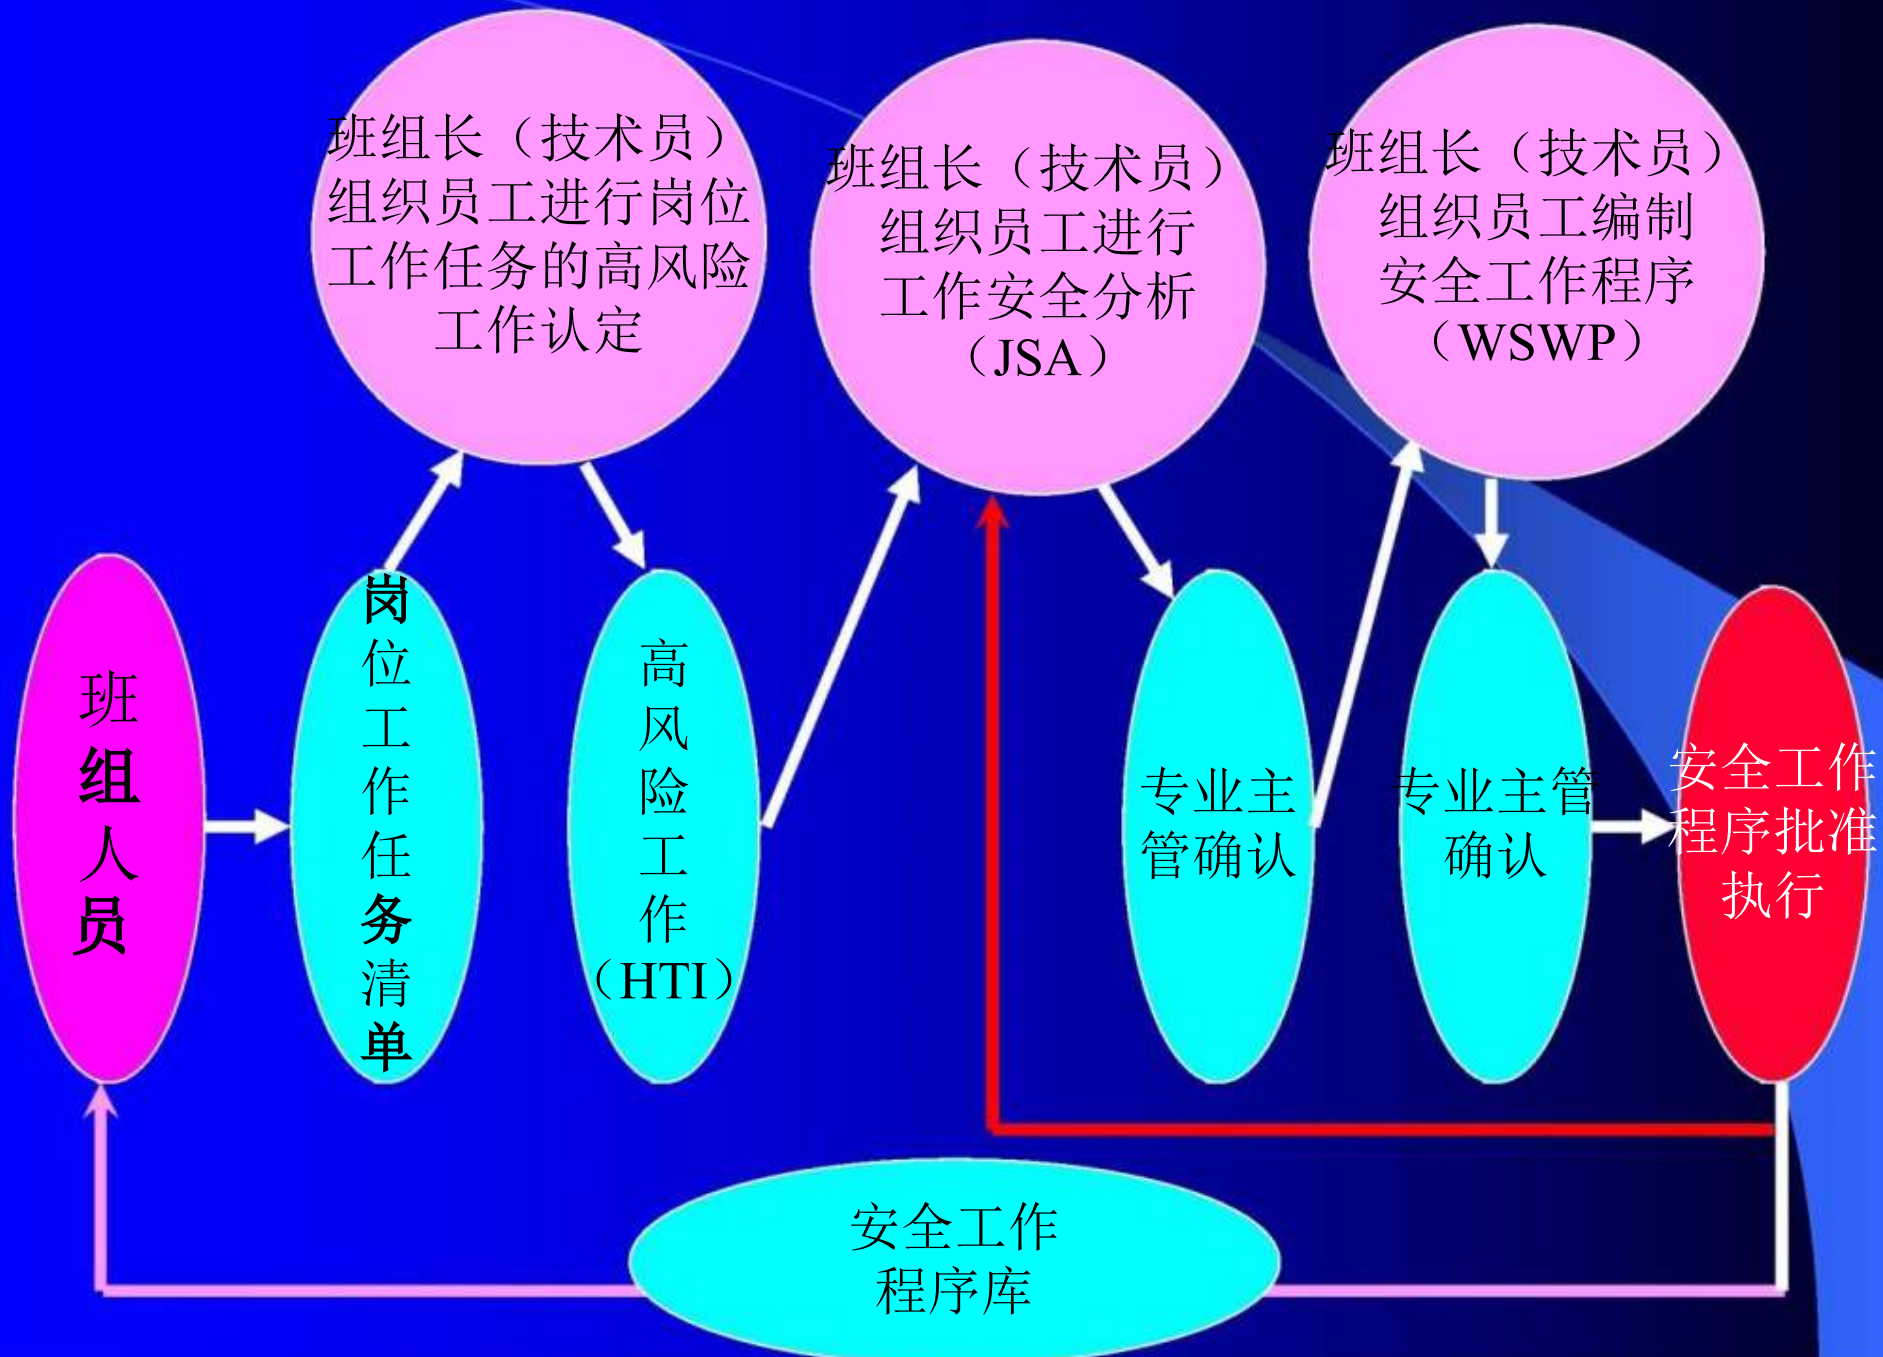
班组长（技术员）组织员工进行岗位工作任务的高风险工作认定

班组长（技术员）组织员工进行工作安全分析（JSA）

班组长（技术员）组织员工编制安全工作程序（WSWP）

班组人员

岗位工作任务清单

高风险工作（HTI）

专业主管确认

专业主管确认

安全工作程序批准执行

安全工作程序库